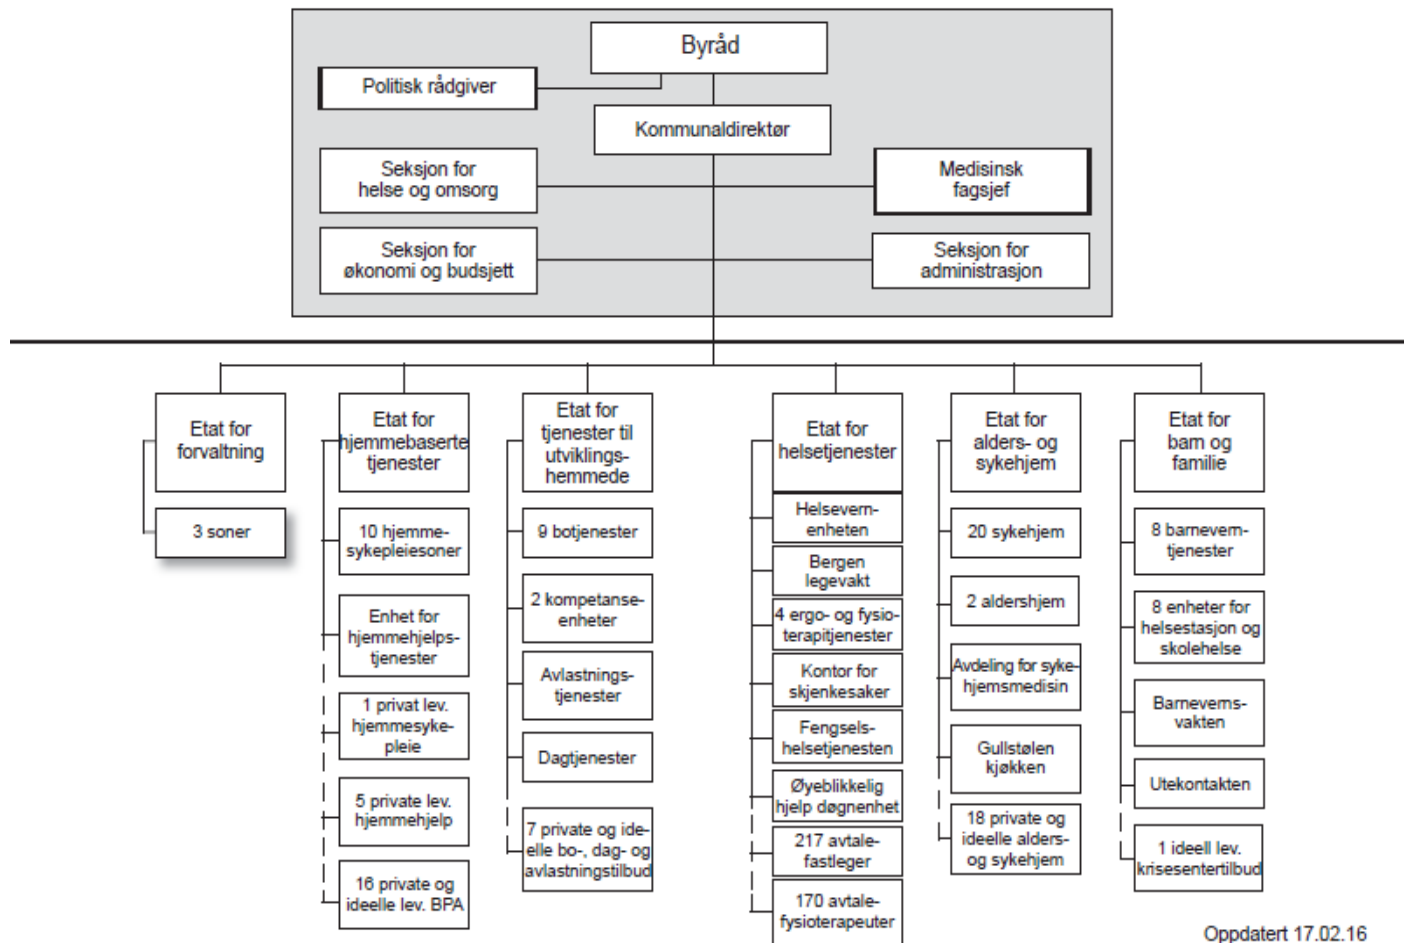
Byråd

Politisk rådgiver

Kommunaldirektør

Seksjon for helse og omsorg

Medisinsk fagsjef

Seksjon for økonomi og budsjett

Seksjon for administrasjon

Etat for forvaltning

3 soner

Etat for hjemmebaserte tjenester

10 hjemmesykepleiesoner

Enhet for hjemmehjelpstjenester

1 privat lev. hjemmesykepleie

5 private lev. hjemmehjelp

16 private og ideelle lev. BPA

Etat for tjenester til utviklingshemmede

9 botjenester

2 kompetanseenheter

Avlastningstjenester

Dagtjenester

7 private og ideelle bo-, dag- og avlastningstilbud

Etat for helsetjenester

Helsevernenheten

Bergen legevakt

4 ergo- og fysioterapitjenester

Kontor for skjenkesaker

Fengselshelsetjenesten

Øyeblikkelig hjelp døgnenhet

217 avtalefastleger

170 avtalefysioterapeuter

Etat for alders- og sykehjem

20 sykehjem

2 aldershjem

Avdeling for sykehjemsmedisin

Gullstølen kjøkken

18 private og ideelle alders- og sykehjem

Etat for barn og familie

8 barneverntjenester

8 enheter for helsestasjon og skolehelse

Barnevernsvakten

Utekontakten

1 ideell lev. krisesentertilbud

Oppdatert 17.02.16